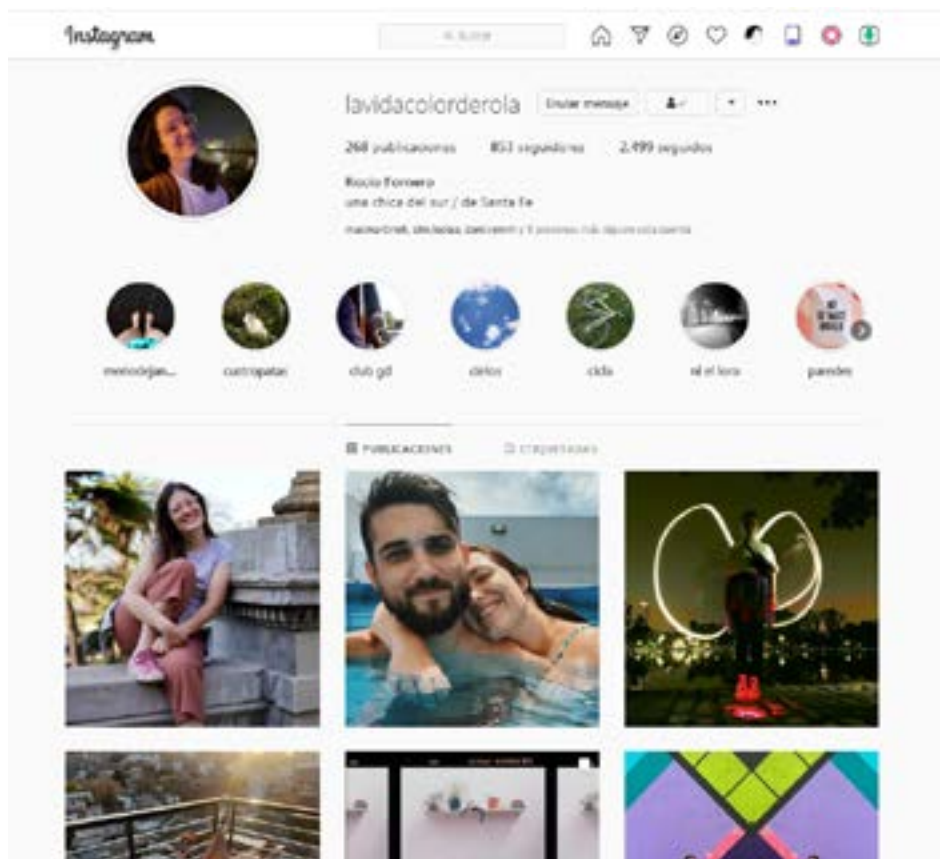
Instagram

Buscar

lavidacolorderola Enviar mensaje ···

268 publicaciones 853 seguidores 2.499 seguidos

Rocío Romero
una chica del sur / de Santa Fe

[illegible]

menodejan... cuatropatas club gd cielos cicla ni el loro paredes

PUBLICACIONES ETIQUETADAS